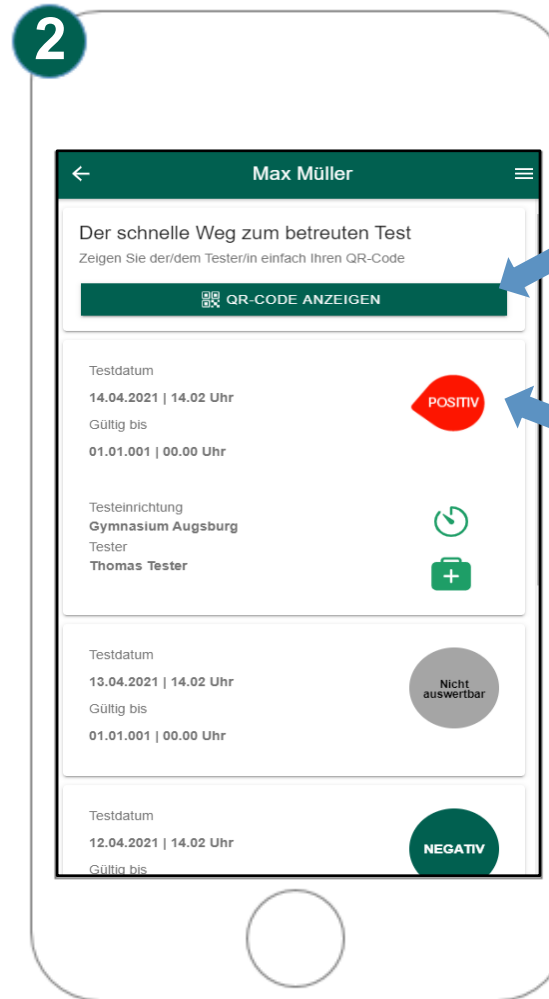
2

Max Müller

Der schnelle Weg zum betreuten Test
Zeigen Sie der/dem Tester/in einfach Ihren QR-Code

QR-CODE ANZEIGEN

Testdatum
14.04.2021 | 14.02 Uhr
Gültig bis
01.01.001 | 00.00 Uhr

POSITIV

Testeinrichtung
Gymnasium Augsburg
Tester
Thomas Tester

Testdatum
13.04.2021 | 14.02 Uhr
Gültig bis
01.01.001 | 00.00 Uhr

Nicht auswertbar

Testdatum
12.04.2021 | 14.02 Uhr
Gültig bis

NEGATIV